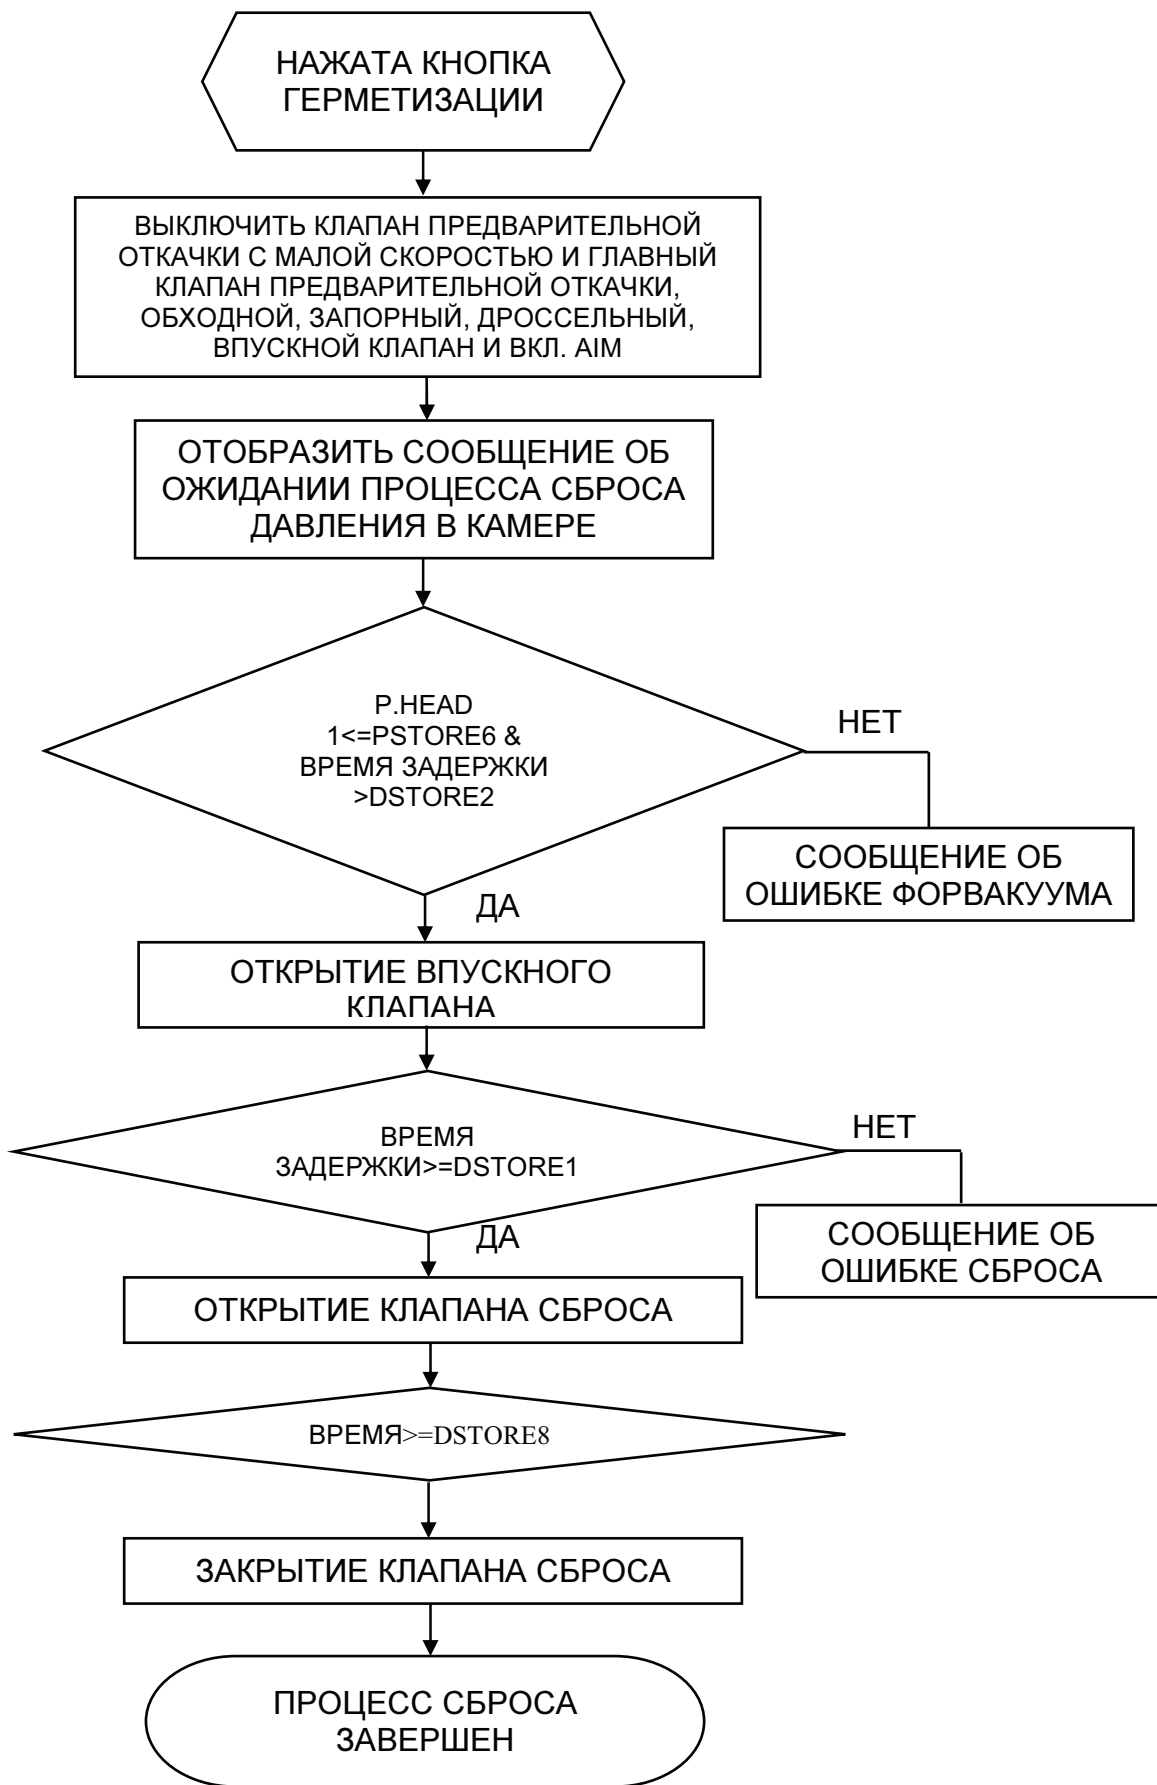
НАЖАТА КНОПКА ГЕРМЕТИЗАЦИИ

ВЫКЛЮЧИТЬ КЛАПАН ПРЕДВАРИТЕЛЬНОЙ ОТКАЧКИ С МАЛОЙ СКОРОСТЬЮ И ГЛАВНЫЙ КЛАПАН ПРЕДВАРИТЕЛЬНОЙ ОТКАЧКИ, ОБХОДНОЙ, ЗАПОРНЫЙ, ДРОССЕЛЬНЫЙ, ВПУСКНОЙ КЛАПАН И ВКЛ. AIM

ОТОБРАЗИТЬ СООБЩЕНИЕ ОБ ОЖИДАНИИ ПРОЦЕССА СБРОСА ДАВЛЕНИЯ В КАМЕРЕ

P.HEAD 1<=PSTORE6 & ВРЕМЯ ЗАДЕРЖКИ >DSTORE2

НЕТ

СООБЩЕНИЕ ОБ ОШИБКЕ ФОРВАКУУМА

ДА

ОТКРЫТИЕ ВПУСКНОГО КЛАПАНА

ВРЕМЯ ЗАДЕРЖКИ>=DSTORE1

НЕТ

СООБЩЕНИЕ ОБ ОШИБКЕ СБРОСА

ДА

ОТКРЫТИЕ КЛАПАНА СБРОСА

ВРЕМЯ>=DSTORE8

ЗАКРЫТИЕ КЛАПАНА СБРОСА

ПРОЦЕСС СБРОСА ЗАВЕРШЕН